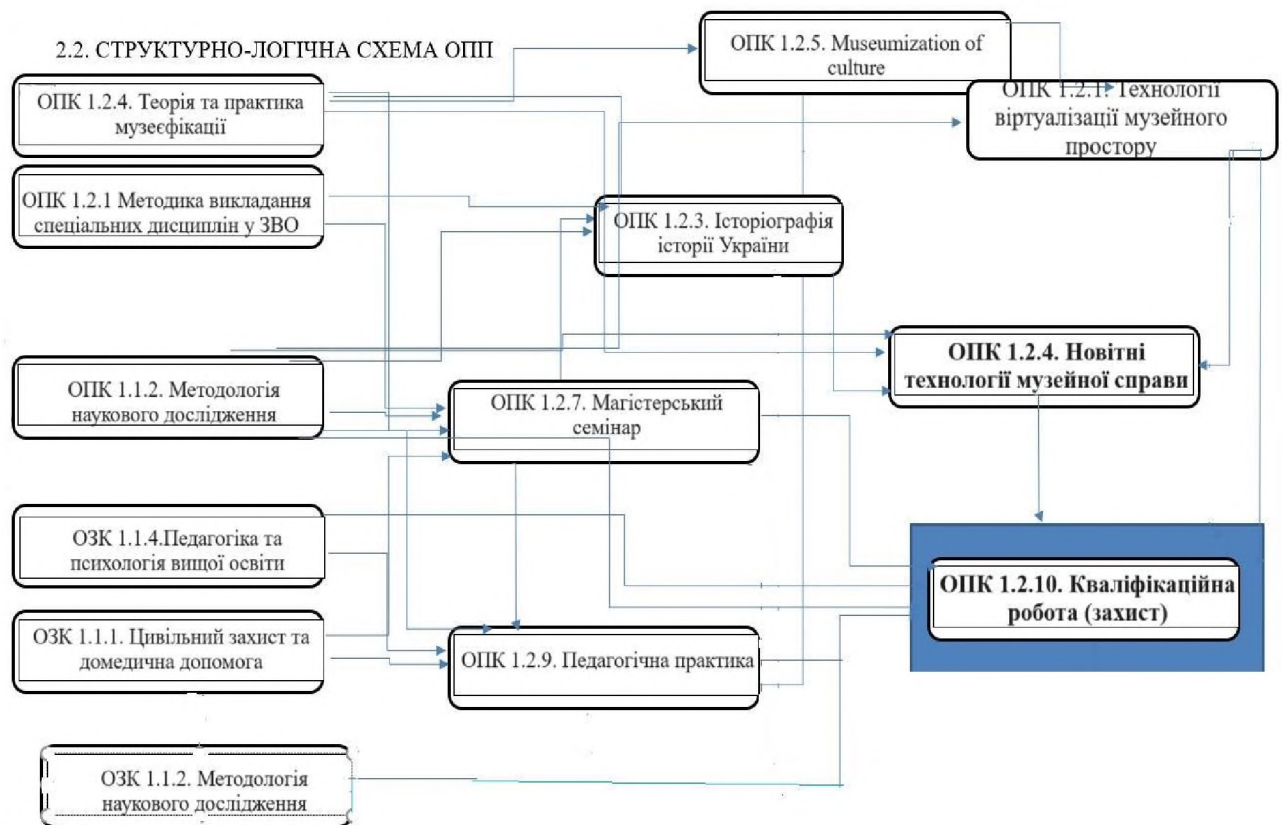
2.2. СТРУКТУРНО-ЛОГІЧНА СХЕМА ОПП

ОПК 1.2.5. Museumization of culture

ОПК 1.2.4. Теорія та практика музеєфікації

ОПК 1.2.1 Технології віртуалізації музейного простору

ОПК 1.2.1 Методика викладання спеціальних дисциплін у ЗВО

ОПК 1.2.3. Історіографія історії України

ОПК 1.2.4. Новітні технології музейної справи

ОПК 1.1.2. Методологія наукового дослідження

ОПК 1.2.7. Магістерський семінар

ОЗК 1.1.4.Педагогіка та психологія вищої освіти

ОПК 1.2.10. Кваліфікаційна робота (захист)

ОЗК 1.1.1. Цивільний захист та домедична допомога

ОПК 1.2.9. Педагогічна практика

ОЗК 1.1.2. Методологія наукового дослідження